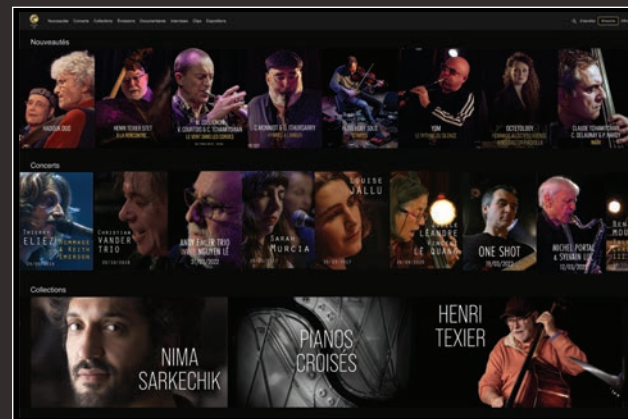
Nouveautés Concerts Collections Émissions Documentaires Interviews Clips Expositions

À écouter

Nouveautés

HADOUK DUO

HENRI TEXIER SEXTET À LA RENCONTRE

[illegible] LE VENT DANS LES CORDES

C. MONNIOT & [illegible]

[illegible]

YOM LE RETOUR DU SILENCE

OCTETOLOGY

CLAUDE TCHAMITCHIAN C. DELAUNAY & P. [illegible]

Concerts

THIERRY ELIEZ HOMMAGE À KEITH EMERSON

CHRISTIAN VANDER TRIO

ANDY EMLER TRIO INVITE NGUYÊN LÊ

SARAH MURCIA

LOUISE JALLU

LEANDRE LE QUANG

ONE SHOT

MICHEL PORTAL & SYLVAIN LUC

Collections

NIMA SARKECHIK

PIANOS CROISÉS

HENRI TEXIER